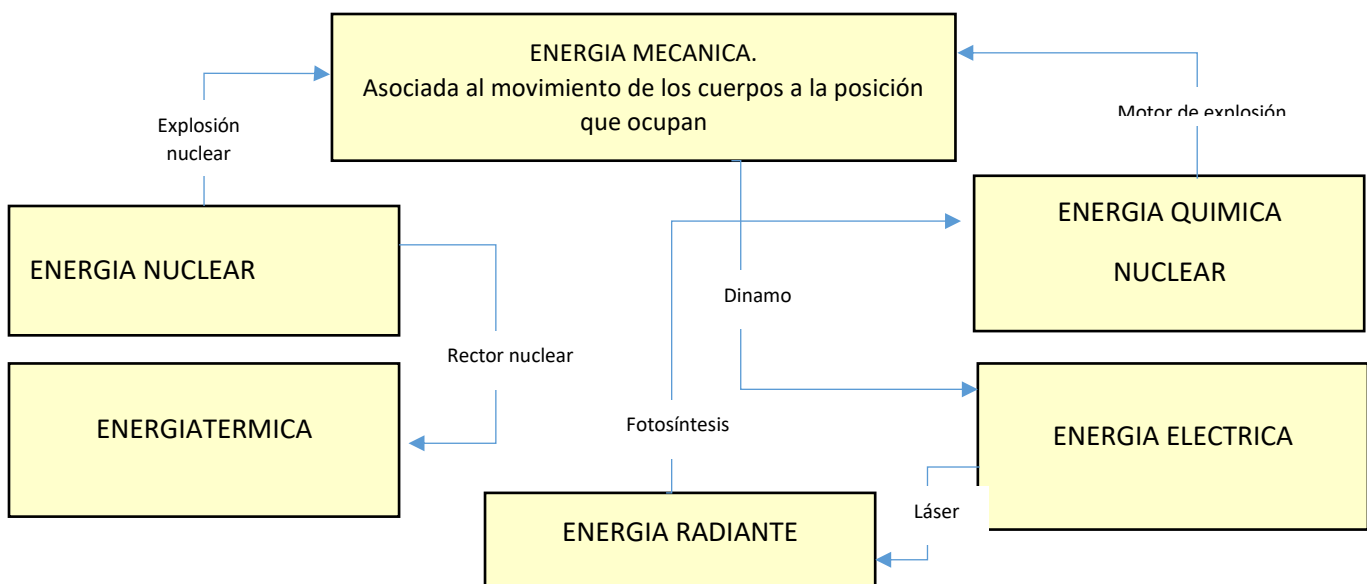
ENERGIA MECANICA.
Asociada al movimiento de los cuerpos a la posición que ocupan

Motor de explosión

Explosión nuclear

ENERGIA NUCLEAR

ENERGIA QUIMICA

NUCLEAR

Dinamo

Rector nuclear

ENERGIATERMICA

Fotosíntesis

ENERGIA ELECTRICA

Láser

ENERGIA RADIANTE